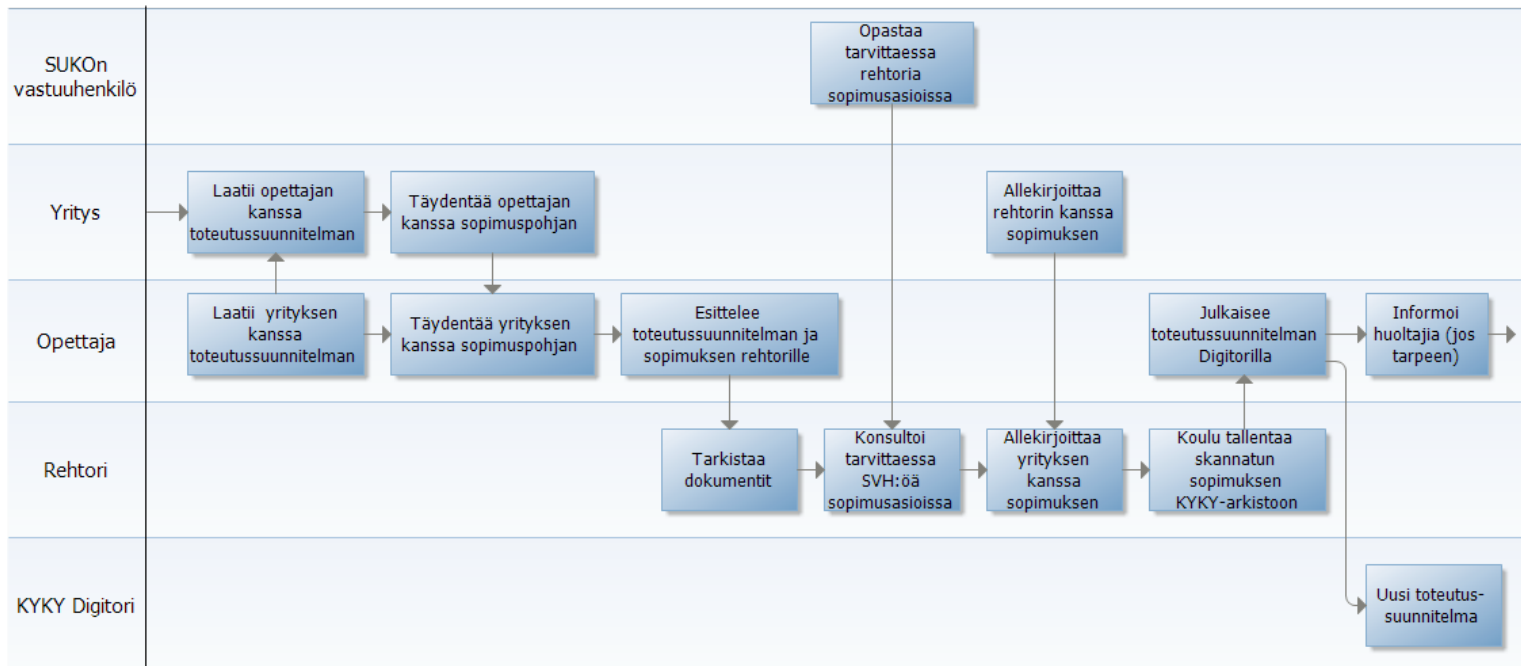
SUKOn vastuuhenkilö

Opastaa tarvittaessa rehtoria sopimusasioissa

Yritys

Laatii opettajan kanssa toteutussuunnitelman

Täydentää opettajan kanssa sopimuspohjan

Allekirjoittaa rehtorin kanssa sopimuksen

Opettaja

Laatii yrityksen kanssa toteutussuunnitelman

Täydentää yrityksen kanssa sopimuspohjan

Esittelee toteutussuunnitelman ja sopimuksen rehtorille

Julkaisee toteutussuunnitelman Digitorilla

Informoi huoltajia (jos tarpeen)

Rehtori

Tarkistaa dokumentit

Konsultoi tarvittaessa SVH:öä sopimusasioissa

Allekirjoittaa yrityksen kanssa sopimuksen

Koulu tallentaa skannatun sopimuksen KYKY-arkistoon

KYKY Digitori

Uusi toteutus-suunnitelma